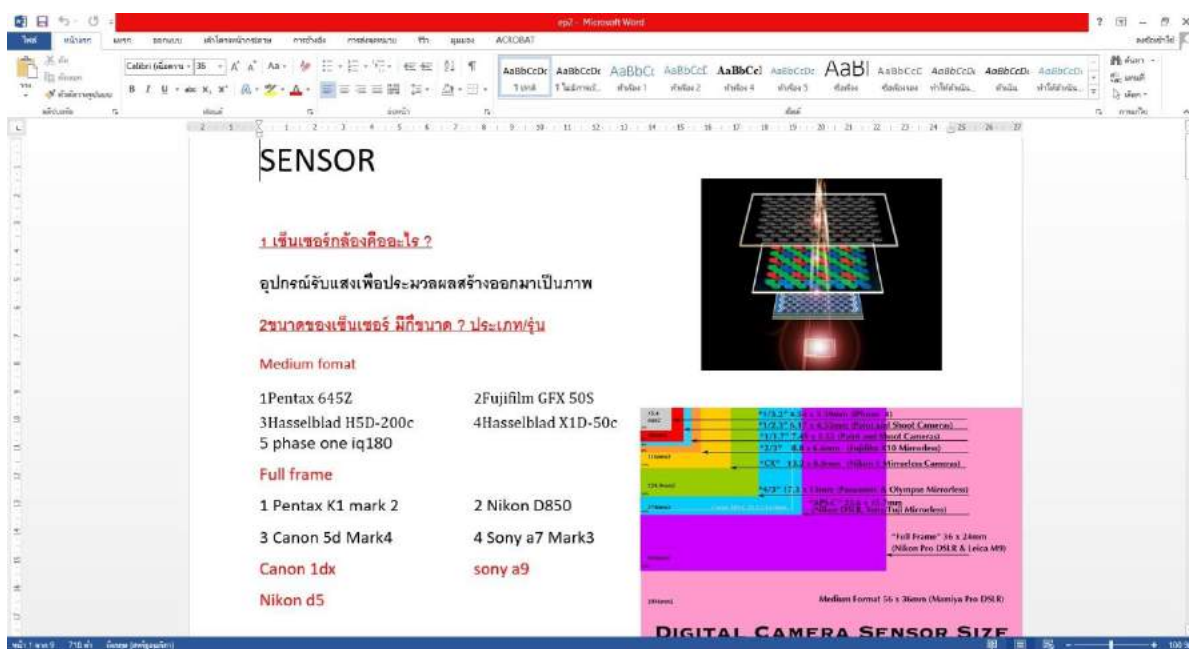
ep2 - Microsoft Word

ไฟล์ หน้าแรก แทรก ออกแบบ เค้าโครงหน้ากระดาษ การอ้างอิง การส่งจดหมาย รีวิว มุมมอง ACROBAT

Calibri (เนื้อความ) 35

AaBbCcDc AaBbCcDc AaBbCc AaBbCcE AaBbCcI AaBbCcDc AaBl AaBbCcC AaBbCcDc AaBbCcDc AaBbCcDc

SENSOR

1 เซ็นเซอร์กล้องคืออะไร ?

อุปกรณ์รับแสงเพื่อประมวลผลสร้างออกมาเป็นภาพ

2ขนาดของเซ็นเซอร์ มีกี่ขนาด ? ประเภท/รุ่น

Medium fomat

1Pentax 645Z 2Fujifilm GFX 50S
3Hasselblad H5D-200c 4Hasselblad X1D-50c
5 phase one iq180

Full frame

1 Pentax K1 mark 2 2 Nikon D850

3 Canon 5d Mark4 4 Sony a7 Mark3

Canon 1dx sony a9

Nikon d5

"1/3.2" 4.54 x 3.42mm (iPhone 5)
"1/2.3" 6.17 x 4.55mm (Point and Shoot Cameras)
"1/1.7" 7.49 x 5.52 (Point and Shoot Cameras)
"2/3" 8.8 x 6.6mm (Fujifilm X10 Mirrorless)
"CX" 13.2 x 8.8mm (Nikon 1 Mirrorless Cameras)
"4/3" 17.3 x 13mm (Panasonic & Olympus Mirrorless)
"APS-C" 23.6 x 15.7mm (Nikon DSLR, Sony, Fuji Mirrorless)
"Full Frame" 36 x 24mm (Nikon Pro DSLR & Leica M9)
Medium Format 56 x 36mm (Mamiya Pro DSLR)

DIGITAL CAMERA SENSOR SIZE

หน้า 1 จาก 9 716 คำ